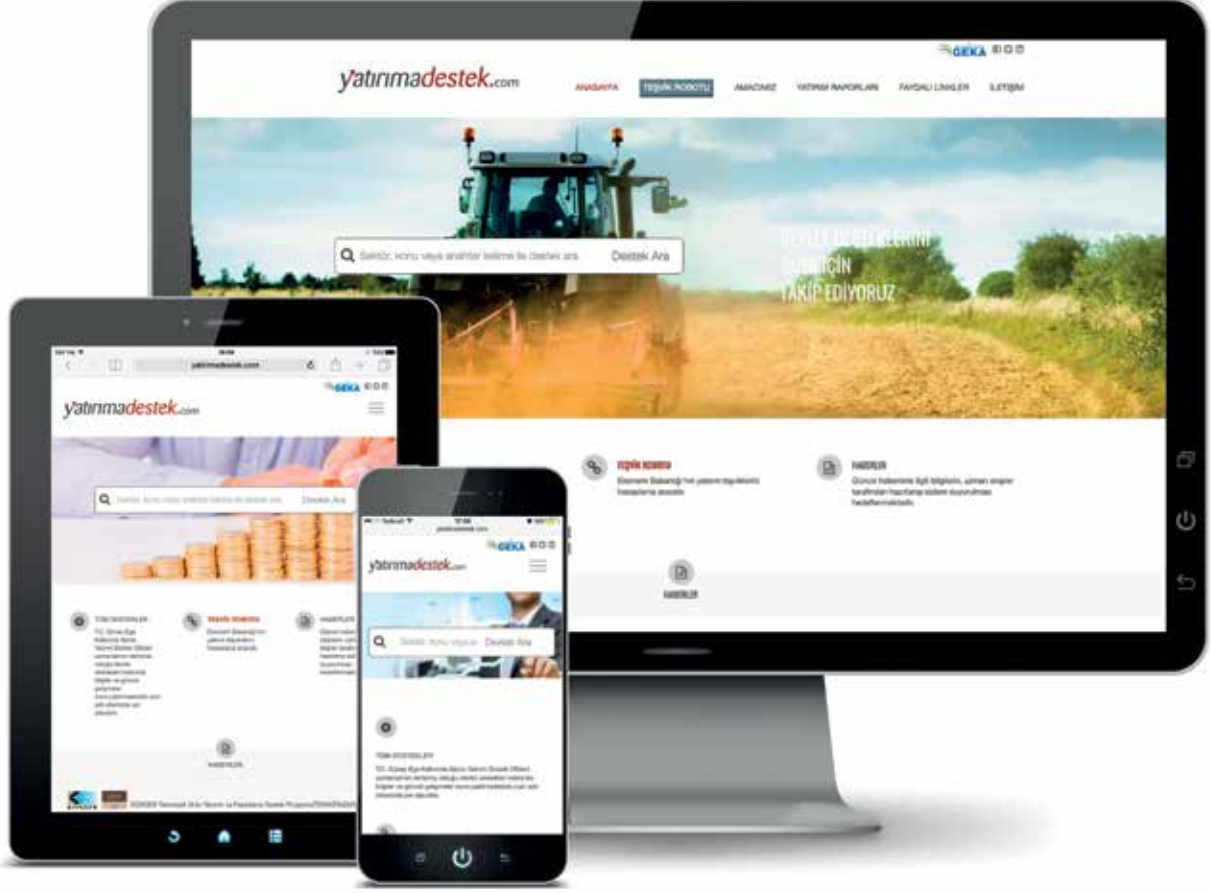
GEKA

yatırımadestek.com

ANASAYFA TEŞVİK ROBOTU AMACIMIZ YATIRIM RAPORLARI FAYDALI LİNKLER İLETİŞİM

Sektör, konu veya anahtar kelime ile destek ara Destek Ara

DEVLET DESTEKLERİNİ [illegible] İÇİN TAKİP EDİYORUZ

TEŞVİK ROBOTU
Ekonomi Bakanlığı'nın yatırım teşviklerini hesaplama aracıdır.

HABERLER
Güncel haberlerle ilgili bilgilerin, uzman ekipler tarafından hazırlanıp sizlere duyurulması hedeflenmektedir.

HABERLER

yatırımadestek.com

GEKA

yatırımadestek.com

Sektör, konu veya anahtar kelime ile destek ara Destek Ara

TÜM DESTEKLER
TEŞVİK ROBOTU
HABERLER

HABERLER

GEKA

yatırımadestek.com

Sektör, konu veya ar Destek Ara

TÜM DESTEKLER